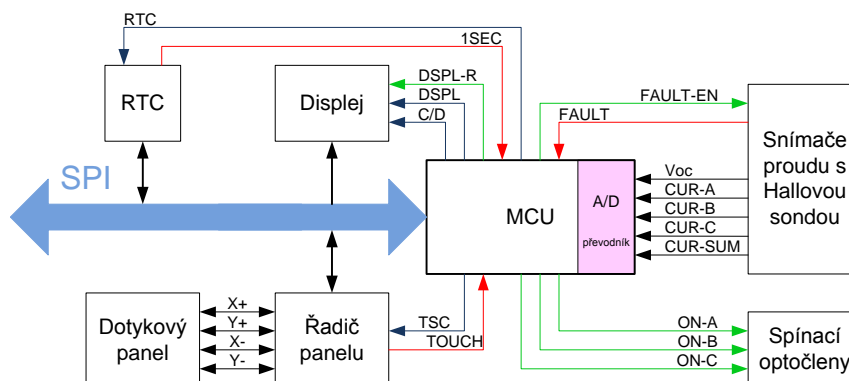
RTC
1SEC
RTC
Displej
DSPL-R
DSPL
C/D
FAULT-EN
FAULT
SPI
MCU
A/D
převodník
Voc
CUR-A
CUR-B
CUR-C
CUR-SUM
Snímače proudu s Hallovou sondou
Dotykový panel
X+
Y+
X-
Y-
Řadič panelu
TSC
TOUCH
ON-A
ON-B
ON-C
Spínací optočleny